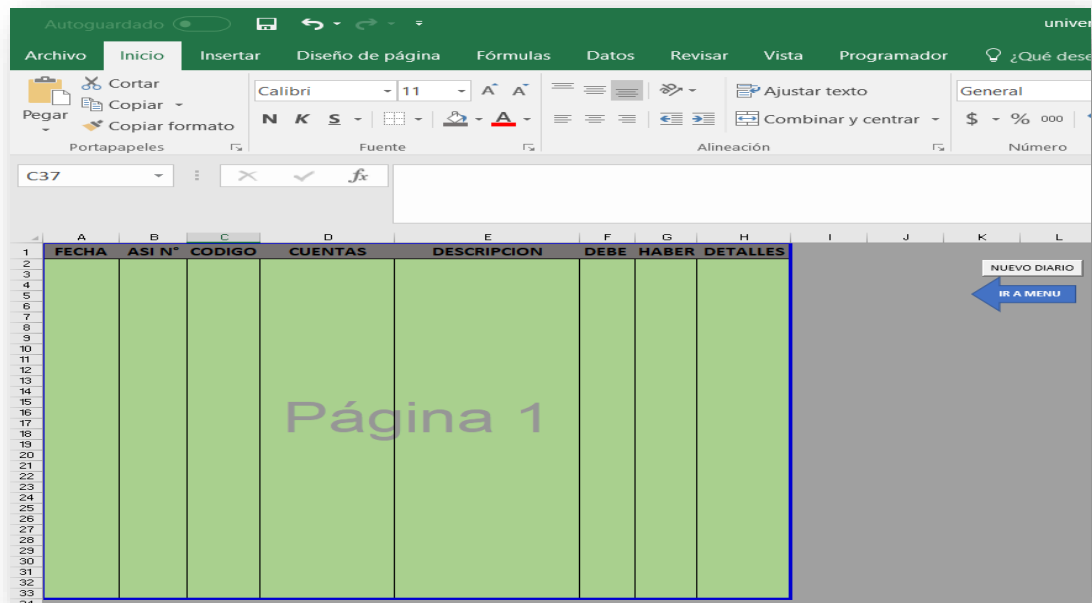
Autoguardado univer

Archivo Inicio Insertar Diseño de página Fórmulas Datos Revisar Vista Programador ¿Qué dese

Pegar Cortar Copiar Copiar formato Portapapeles

Calibri 11 N K S Fuente

Ajustar texto Combinar y centrar Alineación

General $ % 000 Número

C37 $f_x$

| | A | B | C | D | E | F | G | H | I | J | K | L |
|---|---|---|---|---|---|---|---|---|---|---|---|---|
| 1 | FECHA | ASI N° | CODIGO | CUENTAS | DESCRIPCION | DEBE | HABER | DETALLES | | | | |

2 3 4 5 6 7 8 9 10 11 12 13 14 15 16 17 18 19 20 21 22 23 24 25 26 27 28 29 30 31 32 33 34

Página 1

NUEVO DIARIO

IR A MENU